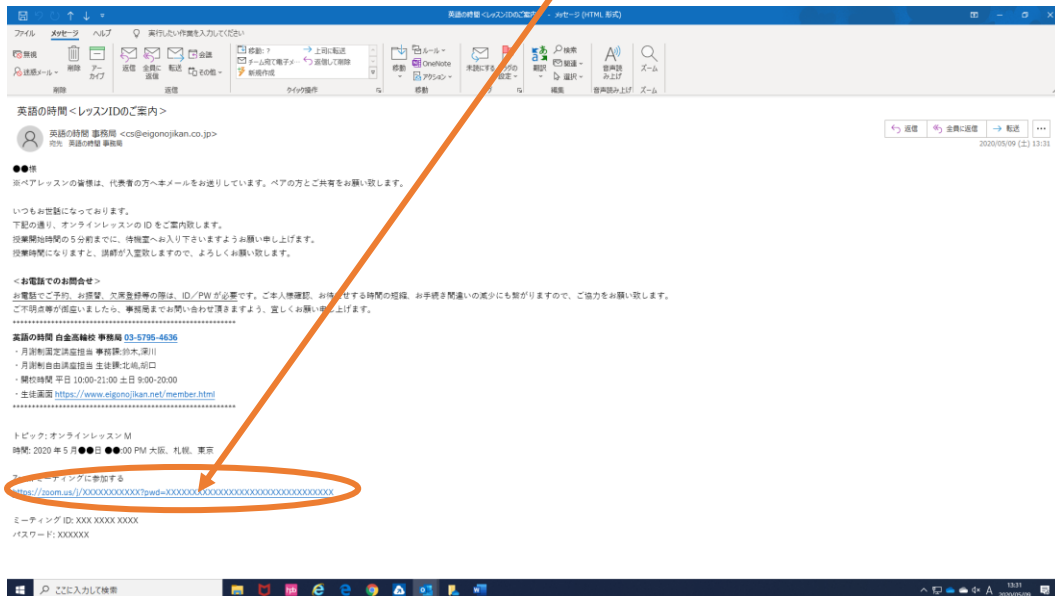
英語の時間<レッスンIDのご案内> - メッセージ (HTML 形式)

ファイル　メッセージ　ヘルプ　実行したい作業を入力してください

無視　迷惑メール　削除　アーカイブ　返信　全員に返信　転送　会議　その他　移動: ?　チーム宛て電子...　新規作成　上司に転送　返信して削除　移動　ルール　OneNote　アクション　未読にする　フラグの設定　翻訳　検索　関連　選択　音声読み上げ　ズーム

削除　返信　クイック操作　移動　編集　音声読み上げ　ズーム

英語の時間<レッスンIDのご案内>

英語の時間 事務局 <cs@eigonojikan.co.jp>
宛先　英語の時間 事務局

返信　全員に返信　転送　...
2020/05/09 (土) 13:31

●●様
※ペアレッスンの皆様は、代表者の方へ本メールをお送りしています。ペアの方とご共有をお願い致します。

いつもお世話になっております。
下記の通り、オンラインレッスンの ID をご案内致します。
授業開始時間の５分前までに、待機室へお入り下さいますようお願い申し上げます。
授業時間になりますと、講師が入室致しますので、よろしくお願い致します。

<お電話でのお問合せ>
お電話でご予約、お振替、欠席登録等の際は、ID／PW が必要です。ご本人様確認、お待たせする時間の短縮、お手続き間違いの減少にも繋がりますので、ご協力をお願い致します。
ご不明点等が御座いましたら、事務局までお問い合わせ頂きますよう、宜しくお願い申し上げます。
**********************************************************
英語の時間 白金高輪校 事務局 03-5795-4636
・月謝制固定講座担当 事務課:鈴木,深川
・月謝制自由講座担当 生徒課:北嶋,坂口
・開校時間 平日 10:00-21:00 土日 9:00-20:00
・生徒画面 https://www.eigonojikan.net/member.html
**********************************************************

トピック: オンラインレッスン M
時間: 2020 年 5 月●●日 ●●:00 PM 大阪、札幌、東京

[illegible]ミーティングに参加する
https://zoom.us/j/XXXXXXXXXXX?pwd=XXXXXXXXXXXXXXXXXXXXXXXXXXXXXXXX

ミーティング ID: XXX XXXX XXXX
パスワード: XXXXXX

ここに入力して検索

13:31
2020/05/09